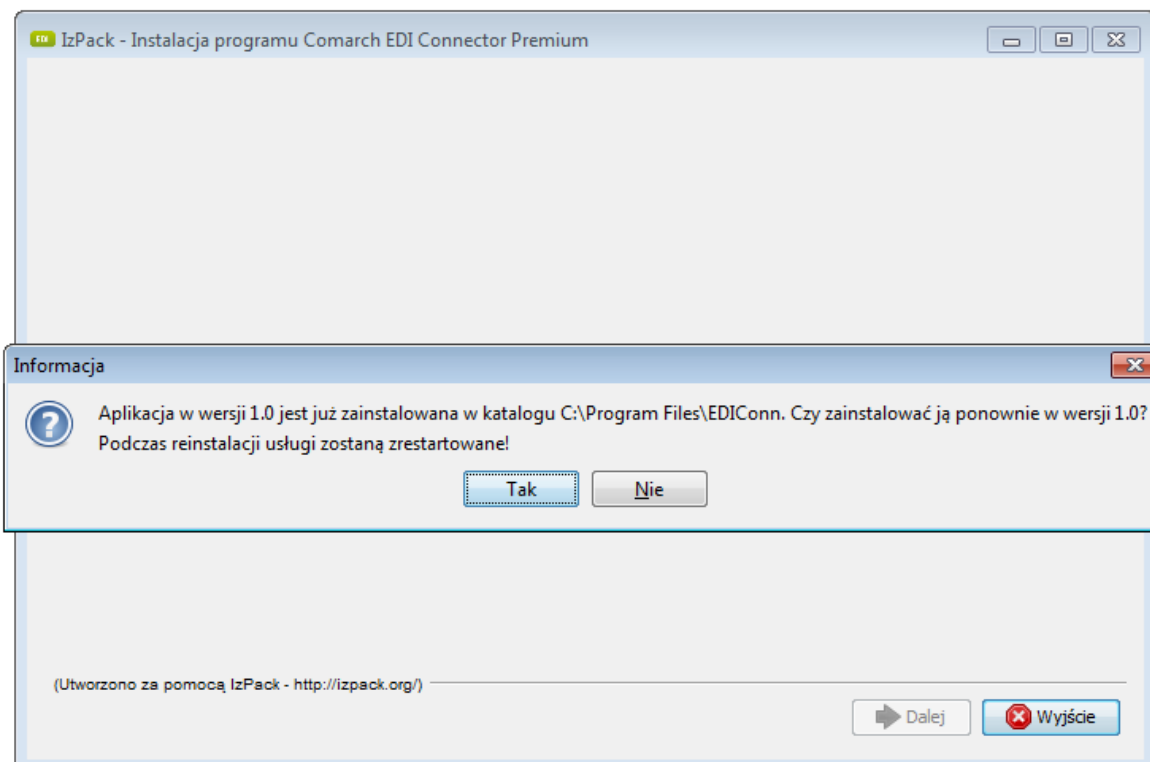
EDI IzPack - Instalacja programu Comarch EDI Connector Premium

Informacja

Aplikacja w wersji 1.0 jest już zainstalowana w katalogu C:\Program Files\EDIConn. Czy zainstalować ją ponownie w wersji 1.0?
Podczas reinstalacji usługi zostaną zrestartowane!

Tak Nie

(Utworzono za pomocą IzPack - http://izpack.org/)

Dalej Wyjście